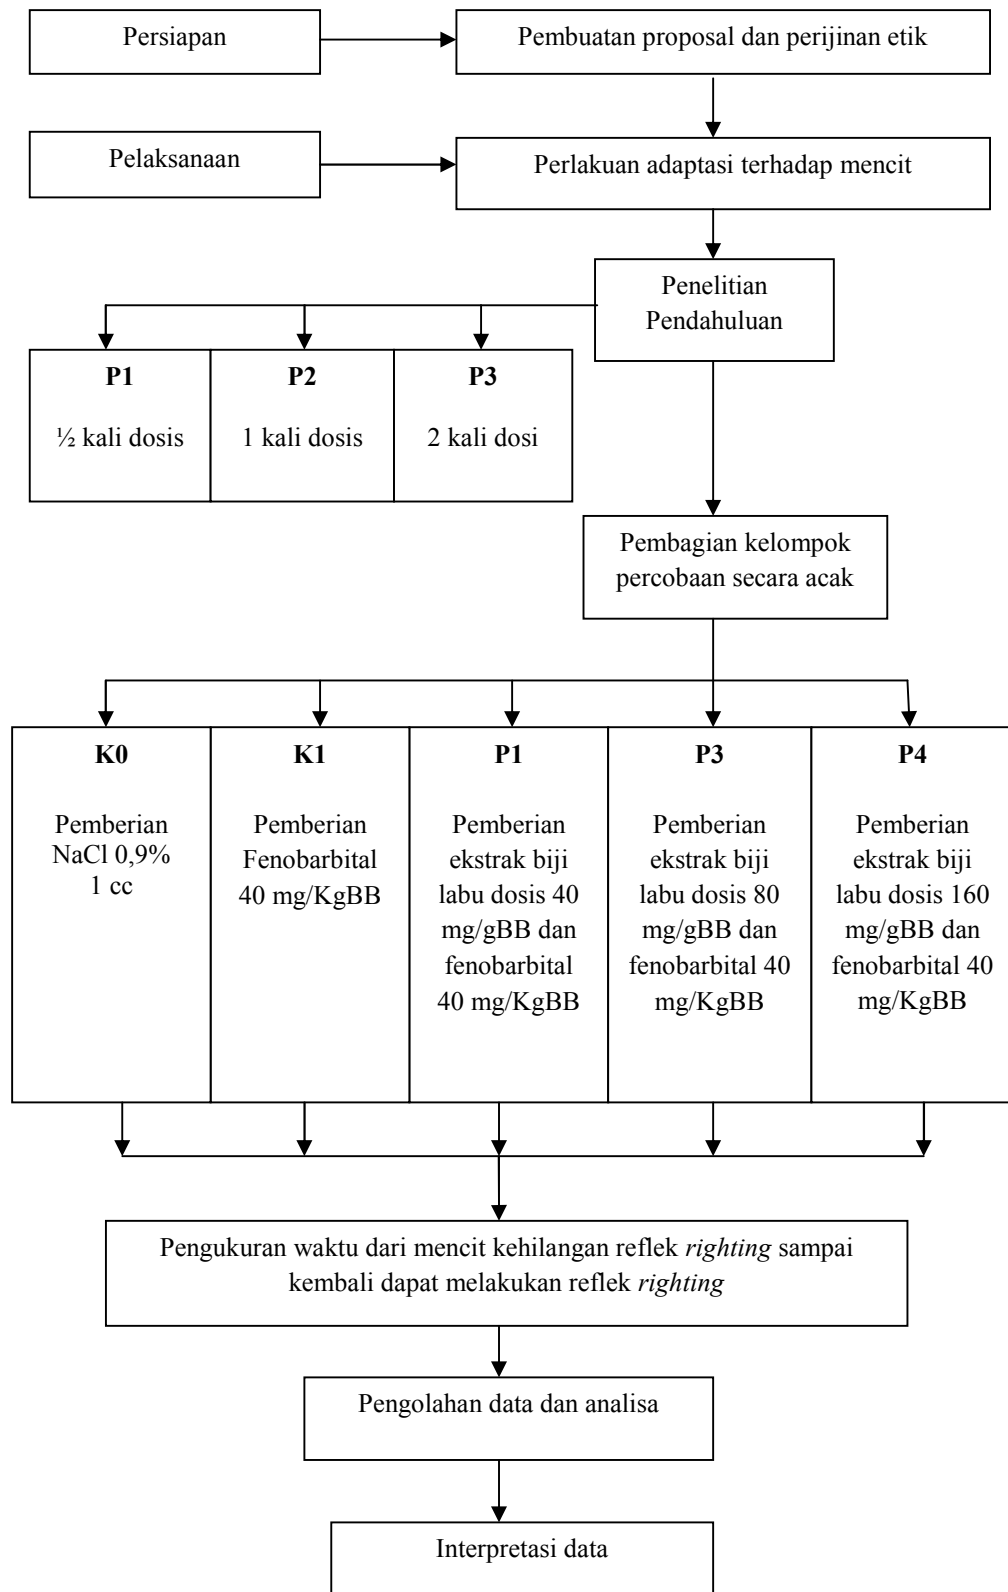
Persiapan

Pembuatan proposal dan perijinan etik

Pelaksanaan

Perlakuan adaptasi terhadap mencit

Penelitian Pendahuluan

| **P1** | **P2** | **P3** |
|---|---|---|
| ½ kali dosis | 1 kali dosis | 2 kali dosi |

Pembagian kelompok percobaan secara acak

| **K0** | **K1** | **P1** | **P3** | **P4** |
|---|---|---|---|---|
| Pemberian NaCl 0,9% 1 cc | Pemberian Fenobarbital 40 mg/KgBB | Pemberian ekstrak biji labu dosis 40 mg/gBB dan fenobarbital 40 mg/KgBB | Pemberian ekstrak biji labu dosis 80 mg/gBB dan fenobarbital 40 mg/KgBB | Pemberian ekstrak biji labu dosis 160 mg/gBB dan fenobarbital 40 mg/KgBB |

Pengukuran waktu dari mencit kehilangan reflek *righting* sampai kembali dapat melakukan reflek *righting*

Pengolahan data dan analisa

Interpretasi data